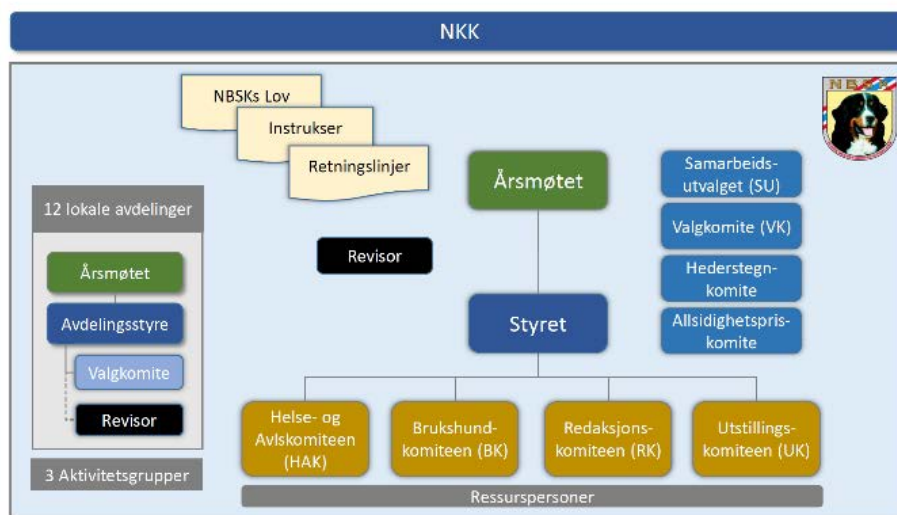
NKK

NBSKs Lov

Instrukser

Retningslinjer

NBSK

12 lokale avdelinger

Årsmøtet

Avdelingsstyre

Valgkomite

Revisor

3 Aktivitetsgrupper

Revisor

Årsmøtet

Styret

Samarbeidsutvalget (SU)

Valgkomite (VK)

Hederstegnkomite

Allsidighetspriskomite

Helse- og Avlskomiteen (HAK)

Brukshundkomiteen (BK)

Redaksjonskomiteen (RK)

Utstillingskomiteen (UK)

Ressurspersoner